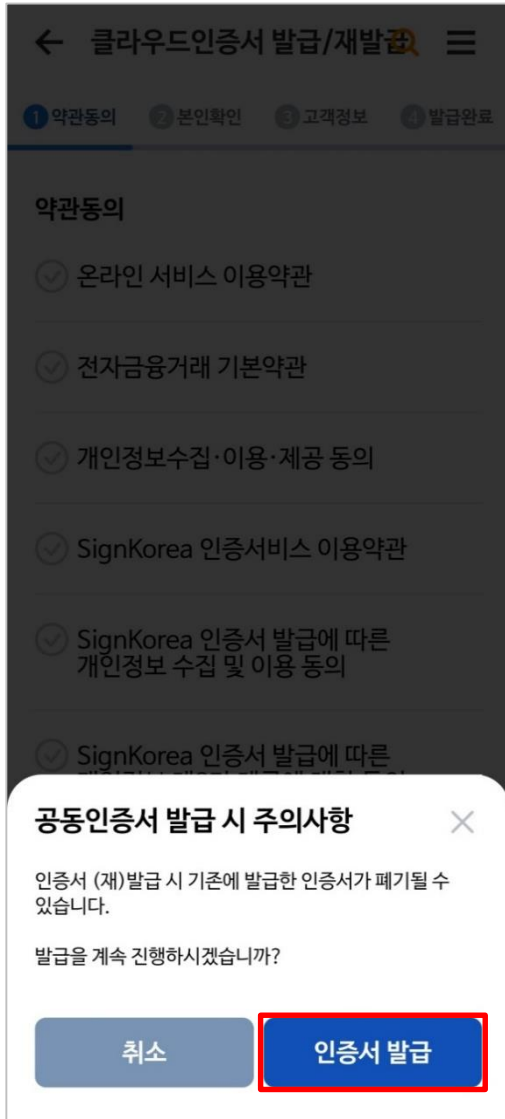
← 클라우드인증서 발급/재발급 ☰

1 약관동의 2 본인확인 3 고객정보 4 발급완료

약관동의

온라인 서비스 이용약관

전자금융거래 기본약관

개인정보수집·이용·제공 동의

SignKorea 인증서비스 이용약관

SignKorea 인증서 발급에 따른 개인정보 수집 및 이용 동의

SignKorea 인증서 발급에 따른 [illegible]

공동인증서 발급 시 주의사항

인증서 (재)발급 시 기존에 발급한 인증서가 폐기될 수 있습니다.

발급을 계속 진행하시겠습니까?

취소

인증서 발급